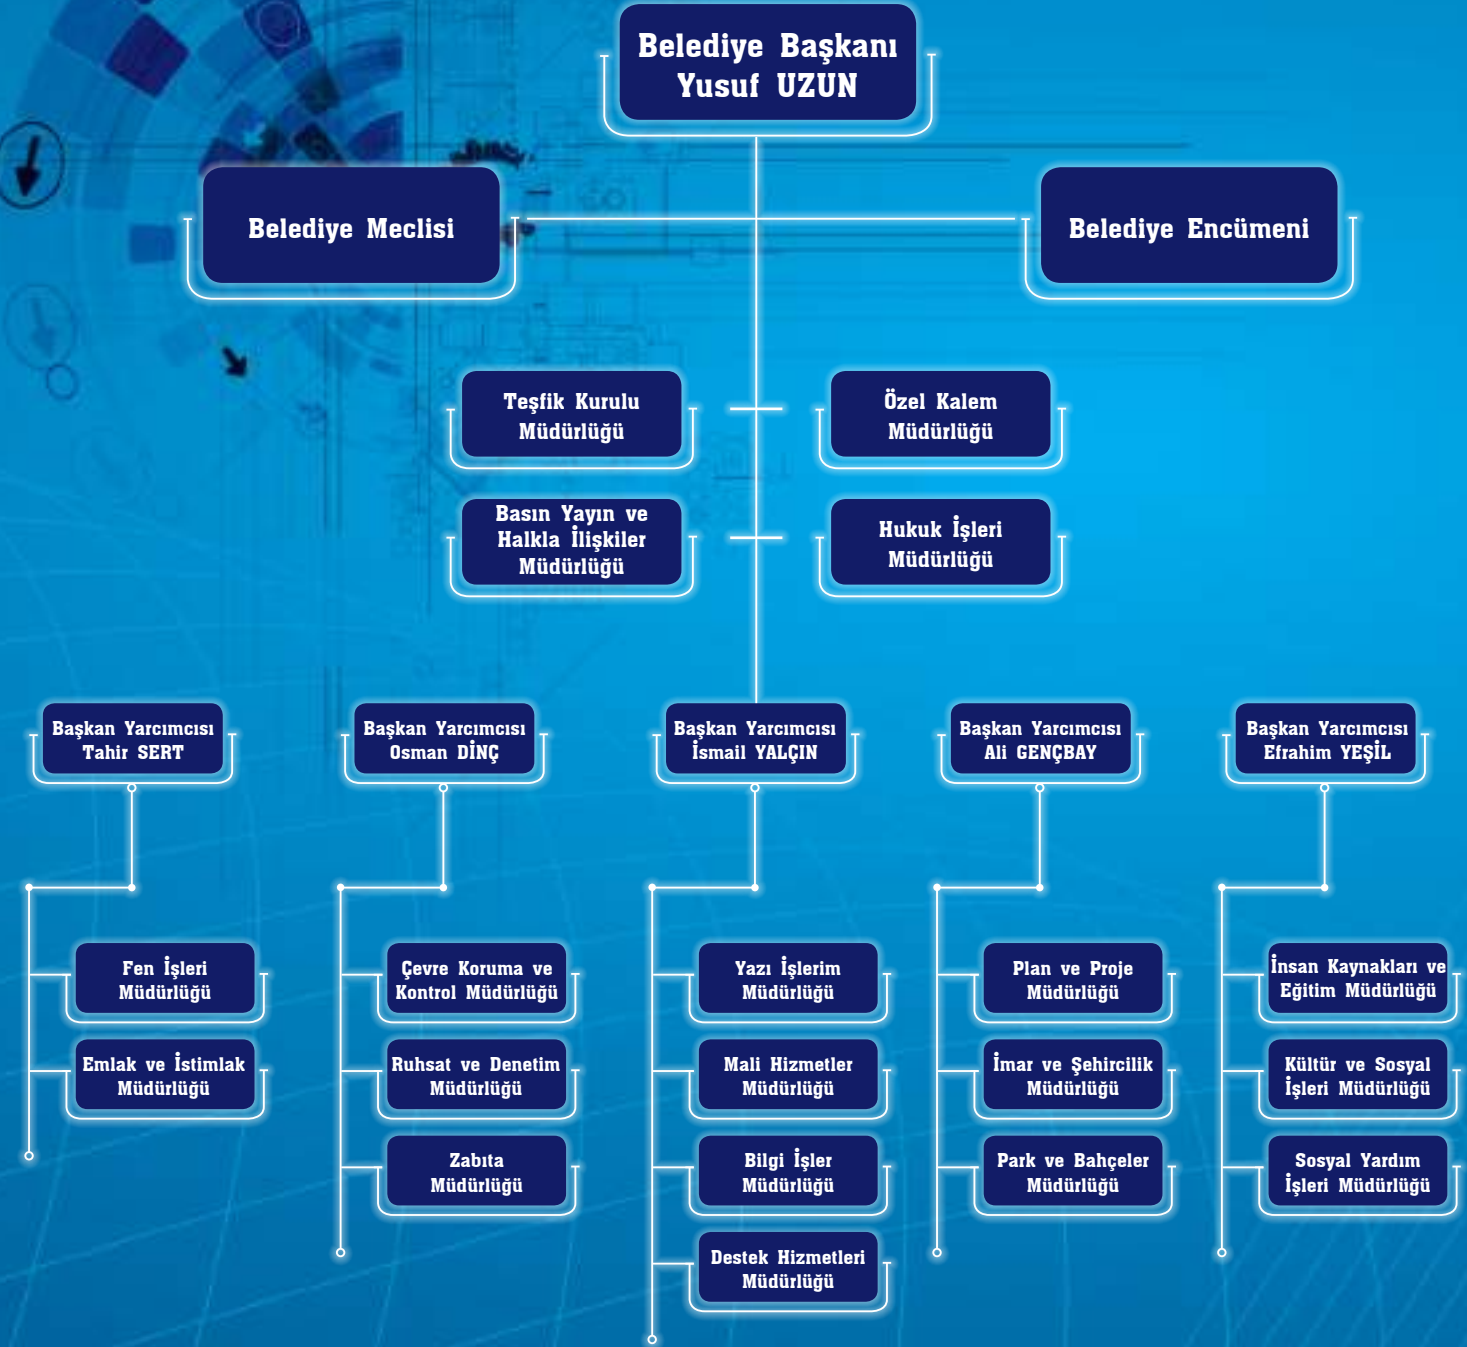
Belediye Başkanı
Yusuf UZUN

Belediye Meclisi

Belediye Encümeni

Teşfik Kurulu Müdürlüğü

Özel Kalem Müdürlüğü

Basın Yayın ve Halkla İlişkiler Müdürlüğü

Hukuk İşleri Müdürlüğü

Başkan Yarcımcısı
Tahir SERT

Fen İşleri Müdürlüğü

Emlak ve İstimlak Müdürlüğü

Başkan Yarcımcısı
Osman DİNÇ

Çevre Koruma ve Kontrol Müdürlüğü

Ruhsat ve Denetim Müdürlüğü

Zabıta Müdürlüğü

Başkan Yarcımcısı
İsmail YALÇIN

Yazı İşlerim Müdürlüğü

Mali Hizmetler Müdürlüğü

Bilgi İşler Müdürlüğü

Destek Hizmetleri Müdürlüğü

Başkan Yarcımcısı
Ali GENÇBAY

Plan ve Proje Müdürlüğü

İmar ve Şehircilik Müdürlüğü

Park ve Bahçeler Müdürlüğü

Başkan Yarcımcısı
Efrahim YEŞİL

İnsan Kaynakları ve Eğitim Müdürlüğü

Kültür ve Sosyal İşleri Müdürlüğü

Sosyal Yardım İşleri Müdürlüğü